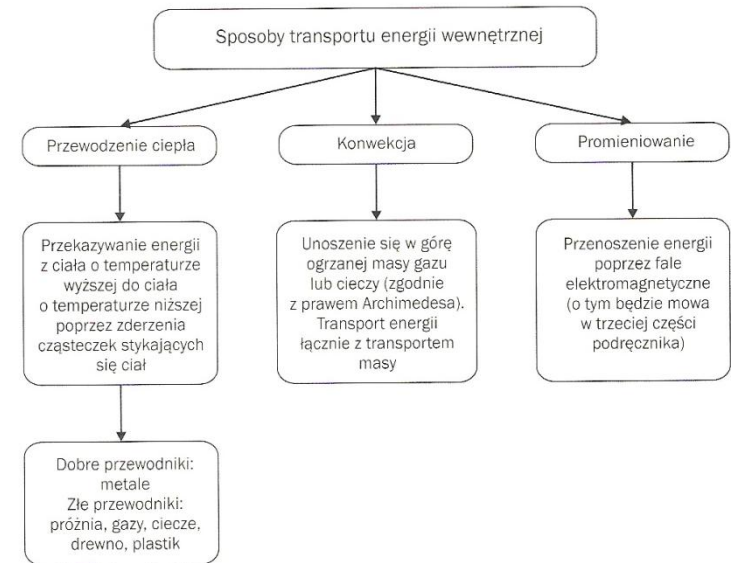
Sposoby transportu energii wewnętrznej

Przewodzenie ciepła

Przekazywanie energii z ciała o temperaturze wyższej do ciała o temperaturze niższej poprzez zderzenia cząsteczek stykających się ciał

Dobre przewodniki: metale
Złe przewodniki: próżnia, gazy, ciecze, drewno, plastik

Konwekcja

Unoszenie się w górę ogrzanej masy gazu lub cieczy (zgodnie z prawem Archimedesa). Transport energii łącznie z transportem masy

Promieniowanie

Przenoszenie energii poprzez fale elektromagnetyczne (o tym będzie mowa w trzeciej części podręcznika)